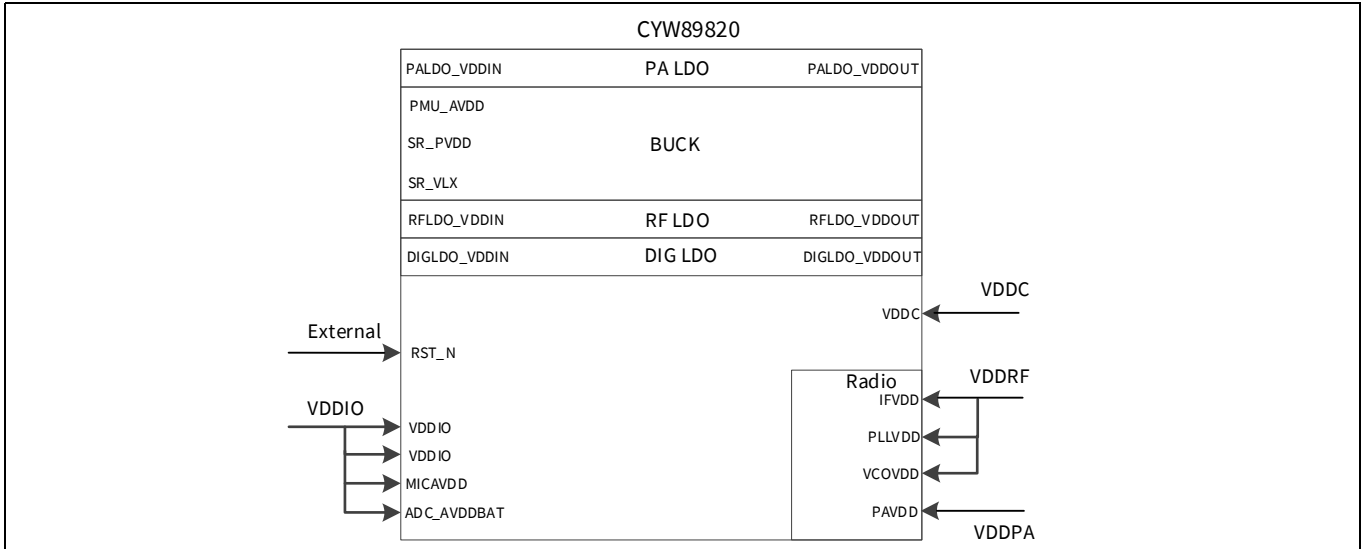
CYW89820

PALDO_VDDIN
PA LDO
PALDO_VDDOUT

PMU_AVDD
SR_PVDD
BUCK
SR_VLX

RFLDO_VDDIN
RF LDO
RFLDO_VDDOUT

DIGLDO_VDDIN
DIG LDO
DIGLDO_VDDOUT

VDDC
VDDC

External
RST_N

Radio
VDDRF
IFVDD
PLLVDD
VCOVDD
PAVDD
VDDPA

VDDIO
VDDIO
VDDIO
MICAVDD
ADC_AVDDBAT